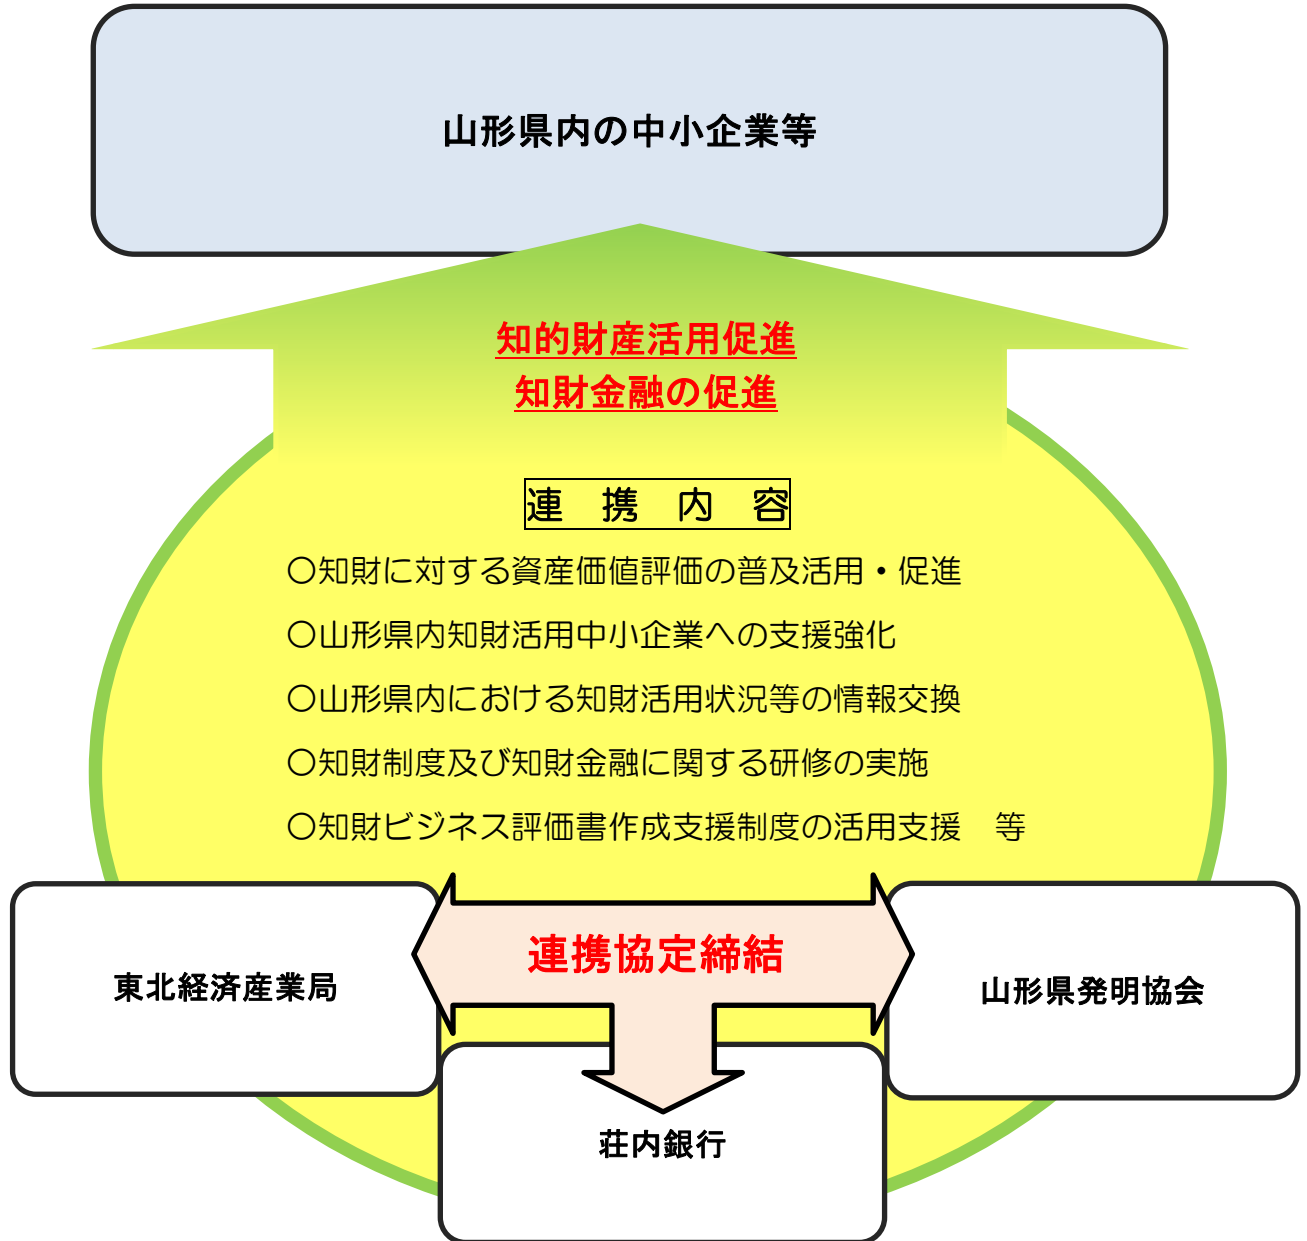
山形県内の中小企業等

知的財産活用促進
知財金融の促進

連　携　内　容

○知財に対する資産価値評価の普及活用・促進
○山形県内知財活用中小企業への支援強化
○山形県内における知財活用状況等の情報交換
○知財制度及び知財金融に関する研修の実施
○知財ビジネス評価書作成支援制度の活用支援　等

東北経済産業局

連携協定締結

山形県発明協会

荘内銀行